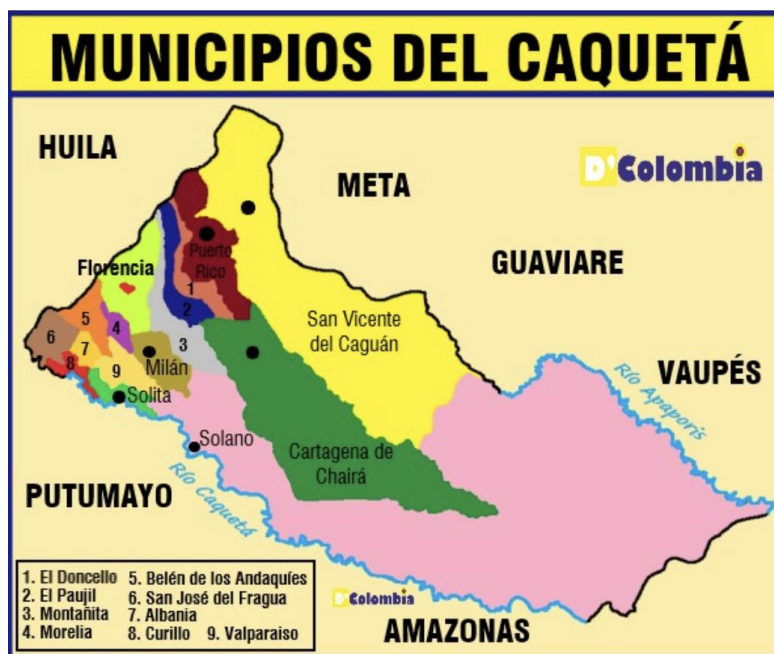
MUNICIPIOS DEL CAQUETÁ

HUILA

META

D'Colombia

GUAVIARE

VAUPÉS

Florencia

Puerto Rico

1

2

3

4

5

6

7

8

9

Milán

Solita

Solano

San Vicente del Caguán

Cartagena de Chairá

Río Apaporis

Río Caquetá

PUTUMAYO

AMAZONAS

1. El Doncello
2. El Paujil
3. Montañita
4. Morelia
5. Belén de los Andaquíes
6. San José del Fragua
7. Albania
8. Curillo
9. Valparaiso

D'Colombia